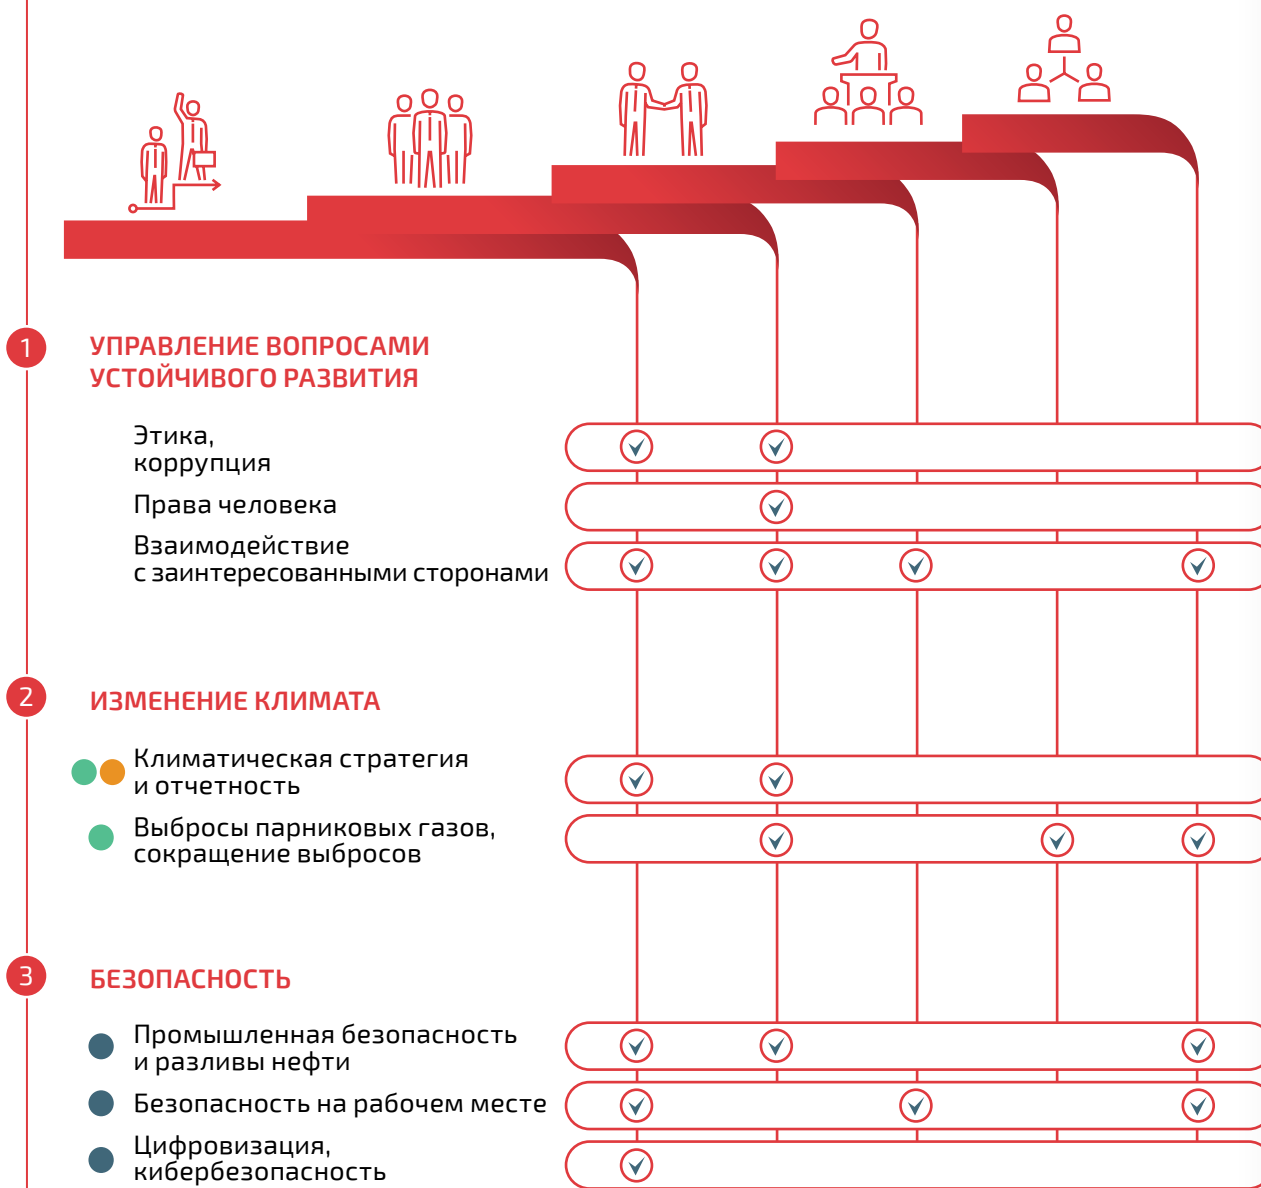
1

УПРАВЛЕНИЕ ВОПРОСАМИ УСТОЙЧИВОГО РАЗВИТИЯ

Этика, коррупция

Права человека

Взаимодействие с заинтересованными сторонами

2

ИЗМЕНЕНИЕ КЛИМАТА

Климатическая стратегия и отчетность

Выбросы парниковых газов, сокращение выбросов

3

БЕЗОПАСНОСТЬ

Промышленная безопасность и разливы нефти

Безопасность на рабочем месте

Цифровизация, кибербезопасность